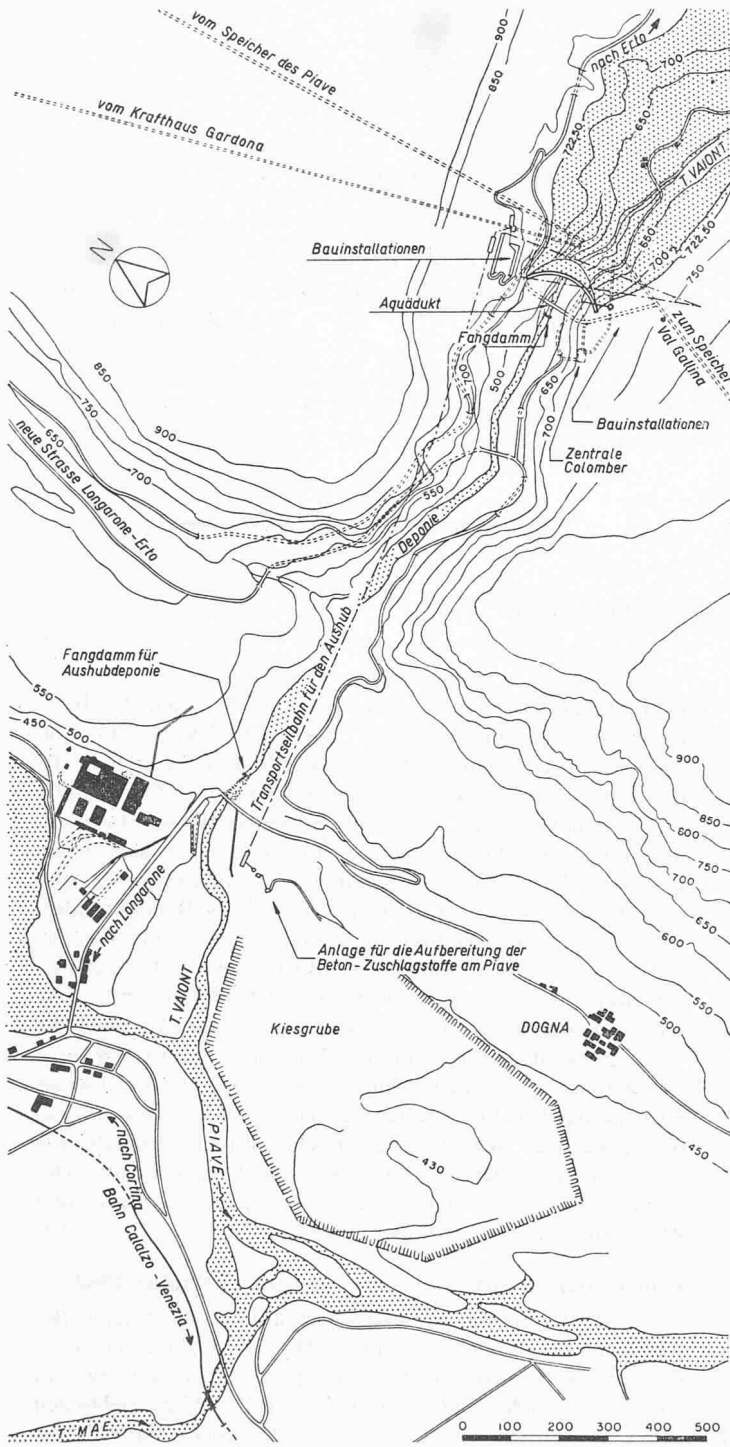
vom Speicher des Piave

vom Krafthaus Gardona

nach Erto

900

850

700

650

722,50

T. VAIONT

N

Bauinstallationen

Aquädukt

600

700

722,50

750

zum Speicher

Val Gallina

Fangdamm

500

650

Bauinstallationen

850

750

900

650

700

700

Zentrale Colomber

neue Strasse Longarone - Erto

550

Deponie

Transportseilbahn für den Aushub

Fangdamm für Aushubdeponie

550

450

500

900

850

800

750

700

nach Longarone

650

Anlage für die Aufbereitung der Beton - Zuschlagstoffe am Piave

600

T. VAIONT

550

Kiesgrube

DOGNA

500

nach Cortina

PIAVE

450

430

Bahn Calalzo - Venezia

T. MAE

0 100 200 300 400 500